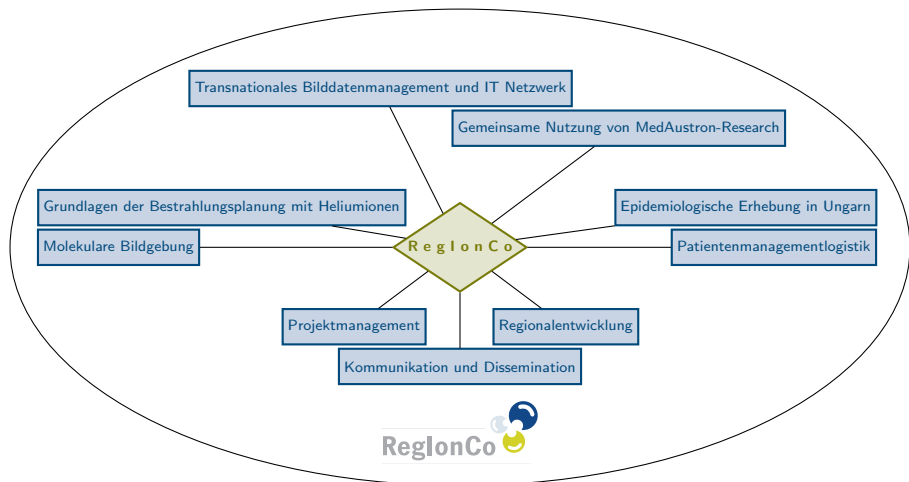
Transnationales Bilddatenmanagement und IT Netzwerk

Gemeinsame Nutzung von MedAustron-Research

Grundlagen der Bestrahlungsplanung mit Heliumionen

Epidemiologische Erhebung in Ungarn

Molekulare Bildgebung

RegIonCo

Patientenmanagementlogistik

Projektmanagement

Regionalentwicklung

Kommunikation und Dissemination

RegIonCo